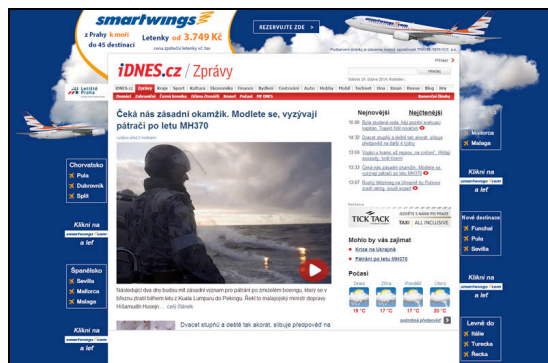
smartwings
z Prahy k moři do 45 destinací
Letenky od 3.749 Kč
cena zpáteční letenky vč. tax
REZERVUJTE ZDE >

Letiště Praha

Chorvatsko
Pula
Dubrovník
Split

Klikni na smartwings.com a leť

Španělsko
Sevilla
Mallorca
Malaga

Klikni na smartwings.com a leť

iDNES.cz / Zprávy

Čeká nás zásadní okamžik. Modlete se, vyzývají pátrači po letu MH370

Následující dva dny budou mít zásadní význam pro pátrání po zmizelém boeingu, který se v březnu ztratil během letu z Kuala Lumpuru do Pekingu. Řekl to malajsijský ministr dopravy Hišamudin Husejn... celý článek

Dvacet stupňů a deště tak akorát, slibuje předpověď na

Nejnovější
Nejčtenější
15:00
14:32
13:59
13:33
13:07

TICK TACK
TAXI ALL INCLUSIVE

Mohlo by vás zajímat
Krize na Ukrajině
Pátrání po letu MH370

Počasí
Dnes
Zítra
Pondělí
Úterý
18 °C
17 °C
17 °C
20 °C

Mallorca
Malaga

Klikni na smartwings.com a leť

Nové destinace
Funchal
Pula
Sevilla

Klikni na smartwings.com a leť

Levné do
Itálie
Turecka
Řecka